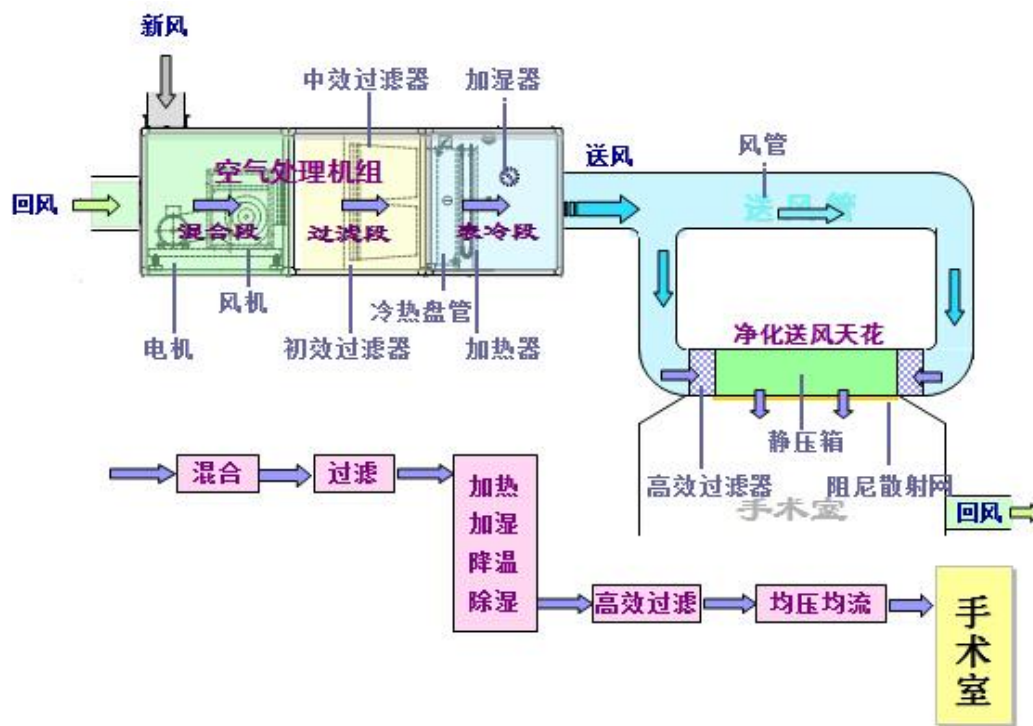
新风

中效过滤器

加湿器

空气处理机组

送风

风管

回风

混合段

过滤段

表冷段

送风管

风机

冷热盘管

电机

初效过滤器

加热器

净化送风天花

静压箱

高效过滤器

阻尼散射网

手术室

回风

混合

过滤

加热
加湿
降温
除湿

高效过滤

均压均流

手术室